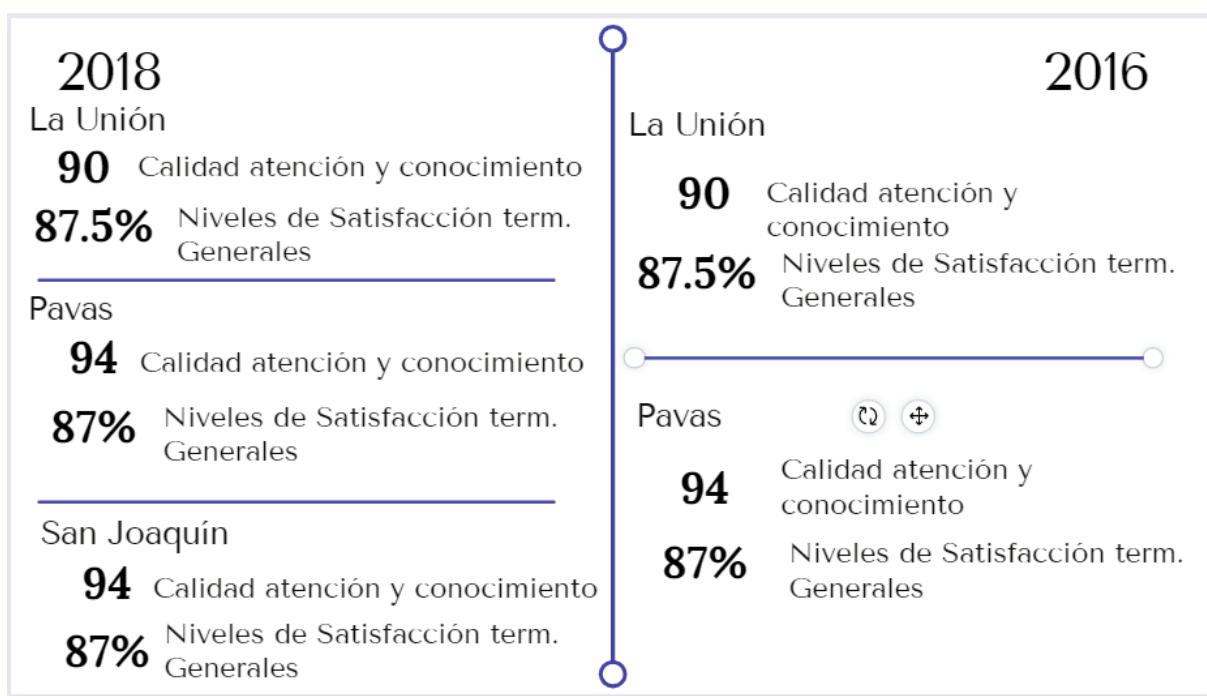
2018

La Unión

90 Calidad atención y conocimiento

87.5% Niveles de Satisfacción term. Generales

Pavas

94 Calidad atención y conocimiento

87% Niveles de Satisfacción term. Generales

San Joaquín

94 Calidad atención y conocimiento

87% Niveles de Satisfacción term. Generales

2016

La Unión

90 Calidad atención y conocimiento

87.5% Niveles de Satisfacción term. Generales

Pavas

94 Calidad atención y conocimiento

87% Niveles de Satisfacción term. Generales